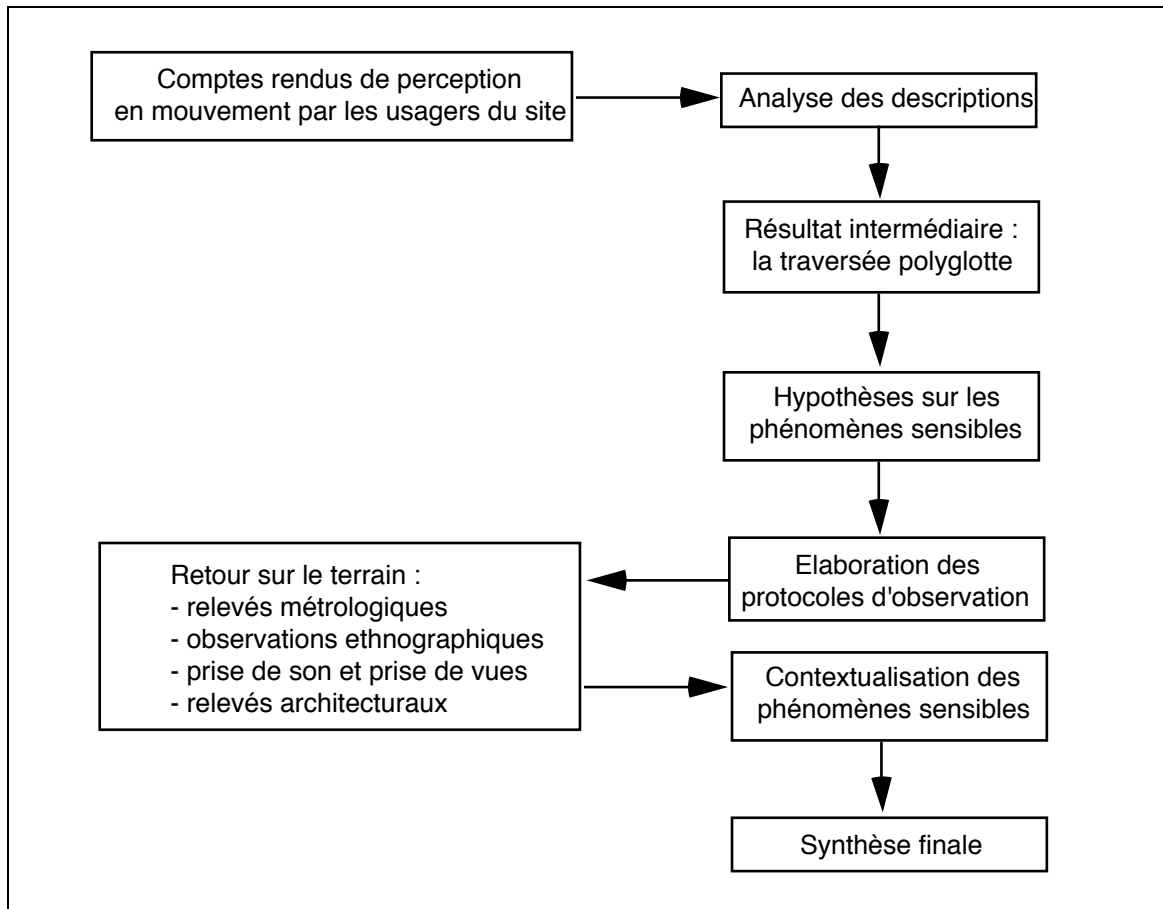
Comptes rendus de perception en mouvement par les usagers du site

Analyse des descriptions

Résultat intermédiaire : la traversée polyglotte

Hypothèses sur les phénomènes sensibles

Elaboration des protocoles d'observation

Retour sur le terrain :
- relevés métrologiques
- observations ethnographiques
- prise de son et prise de vues
- relevés architecturaux

Contextualisation des phénomènes sensibles

Synthèse finale